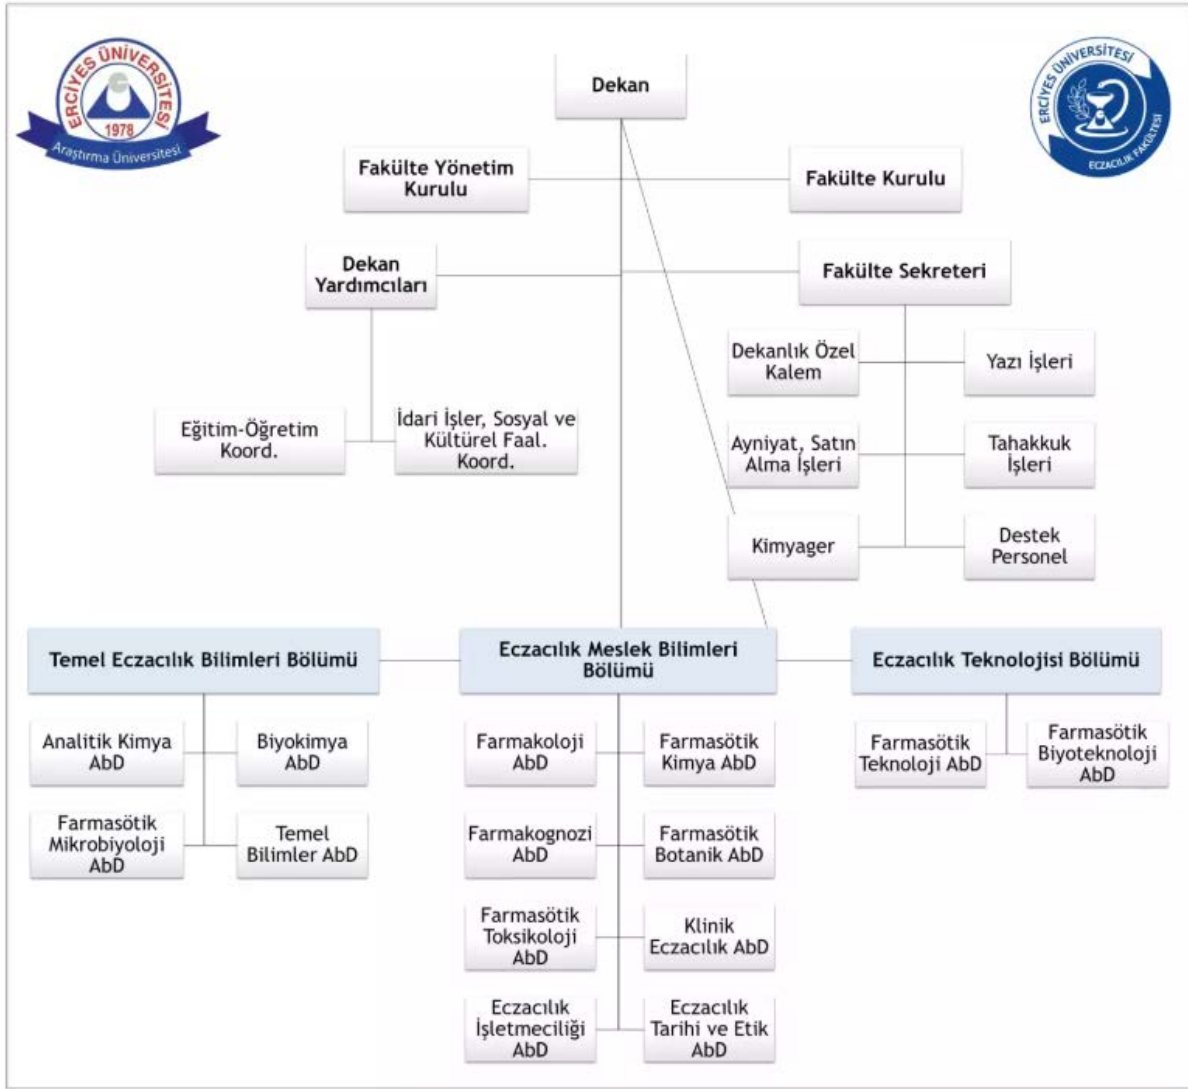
ERCİYES ÜNİVERSİTESİ
1978
Araştırma Üniversitesi

ERCİYES ÜNİVERSİTESİ
ECZACILIK FAKÜLTESİ

Dekan

Fakülte Yönetim Kurulu

Fakülte Kurulu

Dekan Yardımcıları

Fakülte Sekreteri

Dekanlık Özel Kalem

Yazı İşleri

Eğitim-Öğretim Koord.

İdari İşler, Sosyal ve Kültürel Faal. Koord.

Ayniyat, Satın Alma İşleri

Tahakkuk İşleri

Kimyager

Destek Personel

Temel Eczacılık Bilimleri Bölümü

Eczacılık Meslek Bilimleri Bölümü

Eczacılık Teknolojisi Bölümü

Analitik Kimya AbD

Biyokimya AbD

Farmasötik Mikrobiyoloji AbD

Temel Bilimler AbD

Farmakoloji AbD

Farmasötik Kimya AbD

Farmakognozi AbD

Farmasötik Botanik AbD

Farmasötik Toksikoloji AbD

Klinik Eczacılık AbD

Eczacılık İşletmeciliği AbD

Eczacılık Tarihi ve Etik AbD

Farmasötik Teknoloji AbD

Farmasötik Biyoteknoloji AbD